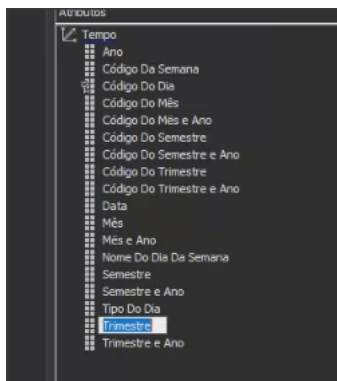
Atributos
Tempo
Ano
Código Da Semana
Código Do Dia
Código Do Mês
Código Do Mês e Ano
Código Do Semestre
Código Do Semestre e Ano
Código Do Trimestre
Código Do Trimestre e Ano
Data
Mês
Mês e Ano
Nome Do Dia Da Semana
Semestre
Semestre e Ano
Tipo Do Dia
Trimestre
Trimestre e Ano